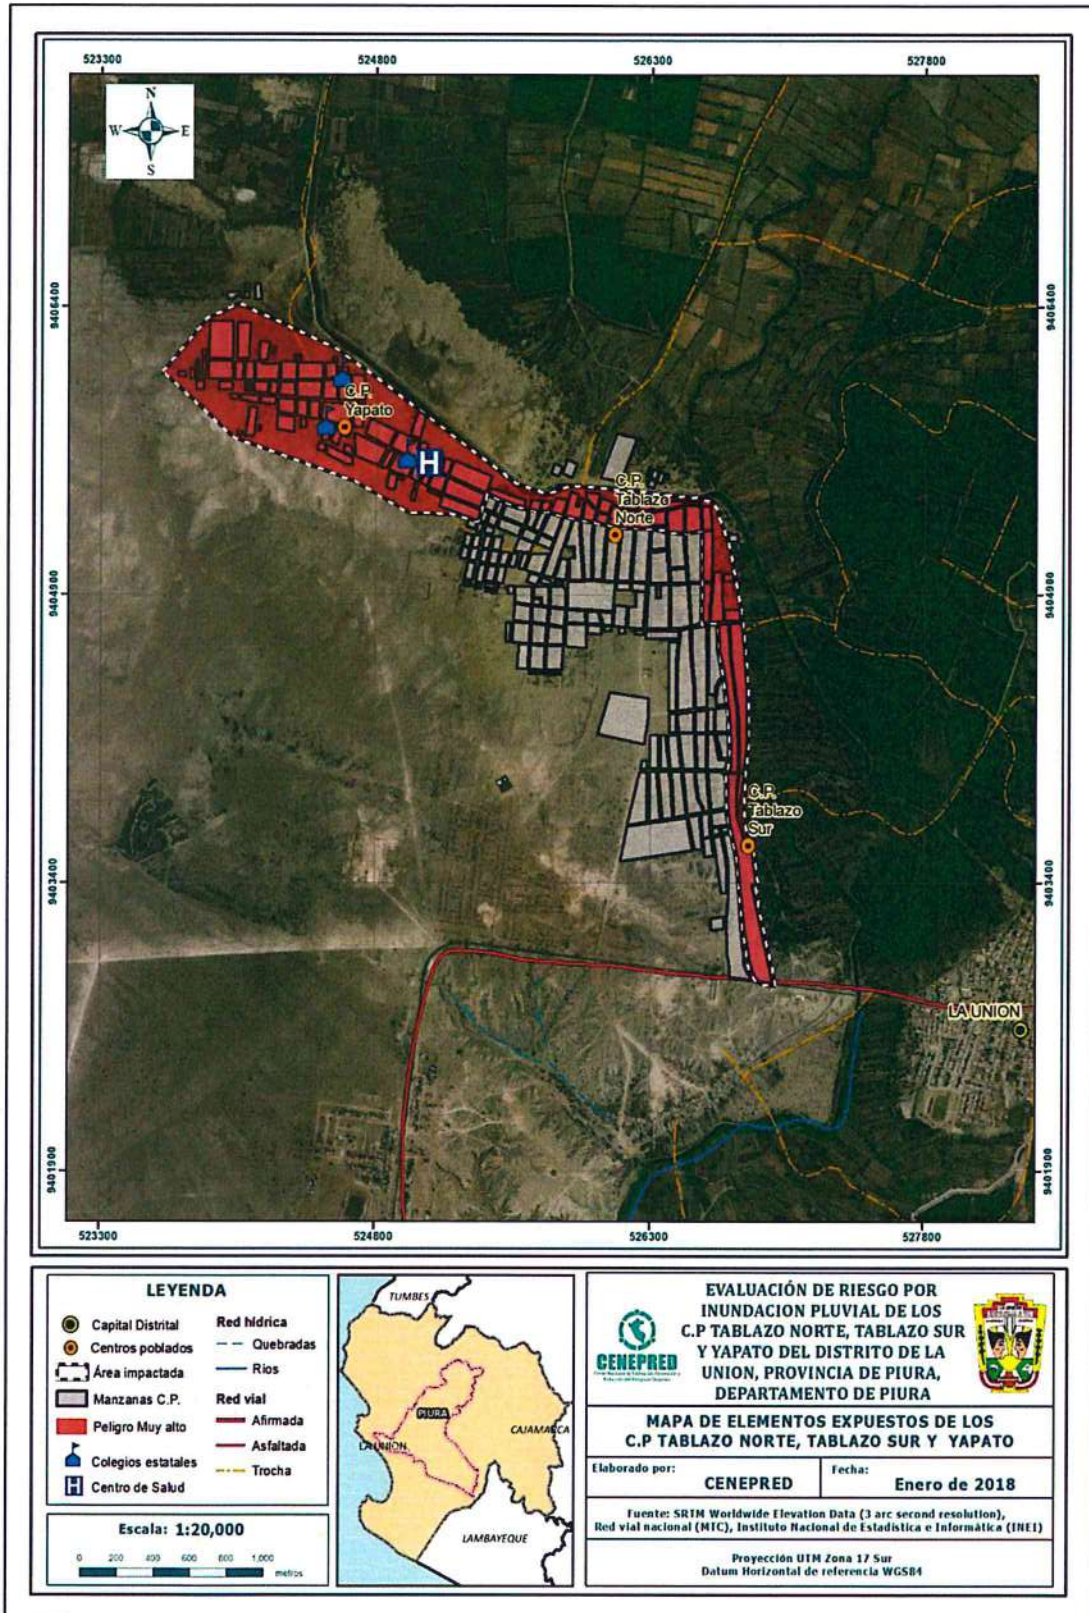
523300 524800 526300 527800

N
W E
S

9406400
9404900
9403400
9401900

C.P. Yapato

H

C.P. Tablazo Norte

C.P. Tablazo Sur

LA UNION

523300 524800 526300 527800

9406400
9404900
9403400
9401900

LEYENDA

Capital Distrital
Centros poblados
Área impactada
Manzanas C.P.
Peligro Muy alto
Colegios estatales
H Centro de Salud

Red hídrica
Quebradas
Rios
Red vial
Afirmada
Asfaltada
Trocha

Escala: 1:20,000

0 200 400 600 800 1,000 metros

TUMBES
PIURA
CAJAMARCA
LA UNION
LAMBAYEQUE

CENEPRED

EVALUACIÓN DE RIESGO POR INUNDACION PLUVIAL DE LOS C.P TABLAZO NORTE, TABLAZO SUR Y YAPATO DEL DISTRITO DE LA UNION, PROVINCIA DE PIURA, DEPARTAMENTO DE PIURA

MAPA DE ELEMENTOS EXPUESTOS DE LOS C.P TABLAZO NORTE, TABLAZO SUR Y YAPATO

Elaborado por: CENEPRED
Fecha: Enero de 2018

Fuente: SRTM Worldwide Elevation Data (3 arc second resolution), Red vial nacional (MTC), Instituto Nacional de Estadística e Informática (INEI)

Proyección UTM Zona 17 Sur
Datum Horizontal de referencia WGS84